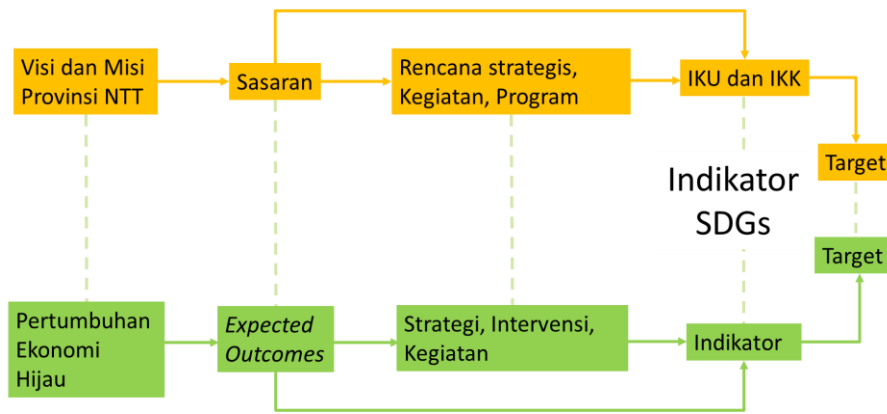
Visi dan Misi Provinsi NTT

Sasaran

Rencana strategis, Kegiatan, Program

IKU dan IKK

Target

Indikator SDGs

Target

Pertumbuhan Ekonomi Hijau

*Expected Outcomes*

Strategi, Intervensi, Kegiatan

Indikator